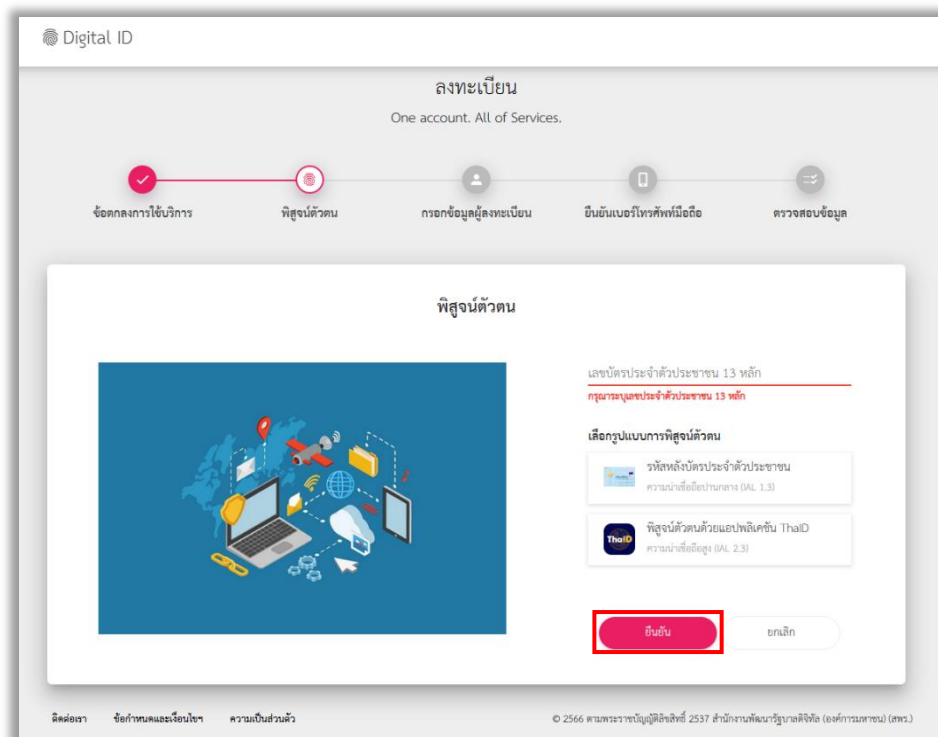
Digital ID

ลงทะเบียน

One account. All of Services.

ข้อตกลงการใช้บริการ
พิสูจน์ตัวตน
กรอกข้อมูลผู้ลงทะเบียน
ยืนยันเบอร์โทรศัพท์มือถือ
ตรวจสอบข้อมูล

พิสูจน์ตัวตน

เลขบัตรประจำตัวประชาชน 13 หลัก
กรุณาระบุเลขประจำตัวประชาชน 13 หลัก

เลือกรูปแบบการพิสูจน์ตัวตน

รหัสหลังบัตรประจำตัวประชาชน
ความน่าเชื่อถือปานกลาง (IAL 1.3)

ThaID
พิสูจน์ตัวตนด้วยแอปพลิเคชัน ThaID
ความน่าเชื่อถือสูง (IAL 2.3)

ยืนยัน
ยกเลิก

ติดต่อเรา ข้อกำหนดและเงื่อนไขฯ ความเป็นส่วนตัว

© 2566 ตามพระราชบัญญัติลิขสิทธิ์ 2537 สำนักงานพัฒนารัฐบาลดิจิทัล (องค์การมหาชน) (สพร.)